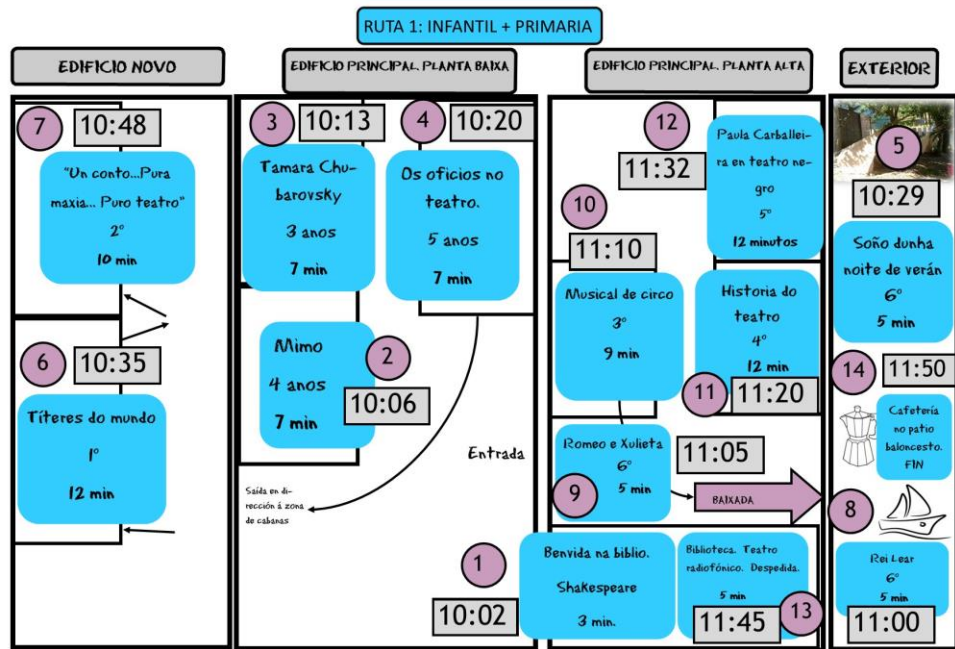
RUTA 1: INFANTIL + PRIMARIA

EDIFICIO NOVO

7 10:48

"Un conto...Pura maxia... Puro teatro"
2º
10 min

6 10:35

Títeres do mundo
1º
12 min

EDIFICIO PRINCIPAL. PLANTA BAIXA

3 10:13

Tamara Chubarovsky
3 anos
7 min

4 10:20

Os oficios no teatro.
5 anos
7 min

Mimo
4 anos
7 min

2 10:06

Entrada

Saída en dirección á zona de cabanas

1 10:02

EDIFICIO PRINCIPAL. PLANTA ALTA

12 11:32

Paula Carballeira en teatro negro
5º
12 minutos

10 11:10

Musical de circo
3º
9 min

Historia do teatro
4º
12 min

11 11:20

Romeo e Xulieta
6º
5 min

9 11:05

BAIXADA

Benvida na biblio.
Shakespeare
3 min.

Biblioteca. Teatro radiofónico. Despedida.
5 min

11:45 13

EXTERIOR

5 10:29

Soño dunha noite de verán
6º
5 min

14 11:50

Cafetería no patio baloncesto. FIN

8

Rei Lear
6º
5 min

11:00